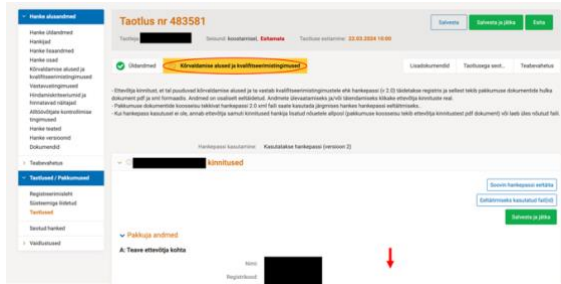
Hanke alusandmed

Hanke üldandmed
Hankijad
Hanke lisaandmed
Hanke osad
Kõrvaldamise alused ja kvalifitseerimistingimused
Vastavustingimused
Hindamiskriteeriumid ja hinnatavad näitajad
Alltöövõtjate kontrollimise tingimused
Hanke teated
Hanke versioonid
Dokumendid

Teabevahetus

Taotlused / Pakkumused

Registreerimised
Süsteemiga liitmised
Taotlused

Seotud hanked

Vaidlustused

Taotlus nr 483581

Taotleja: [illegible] Seisund: koostamisel, Esitamata Taotluse esitamise tähtaeg: 22.03.2024 10:00

Salvesta Salvesta ja jätka Esita

Üldandmed Kõrvaldamise alused ja kvalifitseerimistingimused Lisadokumendid Taotlusega seot... Teabevahetus

- Ettevõtja kinnitust, et tal puuduvad kõrvaldamise alused ja ta vastab kvalifitseerimistingimustele ehk hankepassi (v 2.0) täidetakse registris ja sellest tekib pakkumuse dokumentide hulka dokument pdf ja xml formaadis. Andmed on osaliselt eeltäidetud. Andmete õigsuse kontrollimise ja/või täiendamisega kinnitab ettevõtja kinnituste real.
- Pakkumuse dokumentide koosseisu tekkivat hankepassi 2.0 xml faili saate kasutada järgmises hankes hankepassi seiistmiseks.
- Kui hankepassi kasutatud ei ole, annab ettevõtja samuti kinnitused hankija lisatud nõuetele allpool (pakkumuse koosseisu tekib ettevõtja kinnitustest pdf dokument) või laeb üles nõutud faili.

Hankepassi tüüp: Kasutatakse hankepassi (versioon 2)

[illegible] kinnitused

Soovin hankepassi esitada
Eeltäitmiseks kasutatud fail(id)
Salvesta ja jätka

Pakkuja andmed

A: Teave ettevõtja kohta

Nimi:
Registrikood: